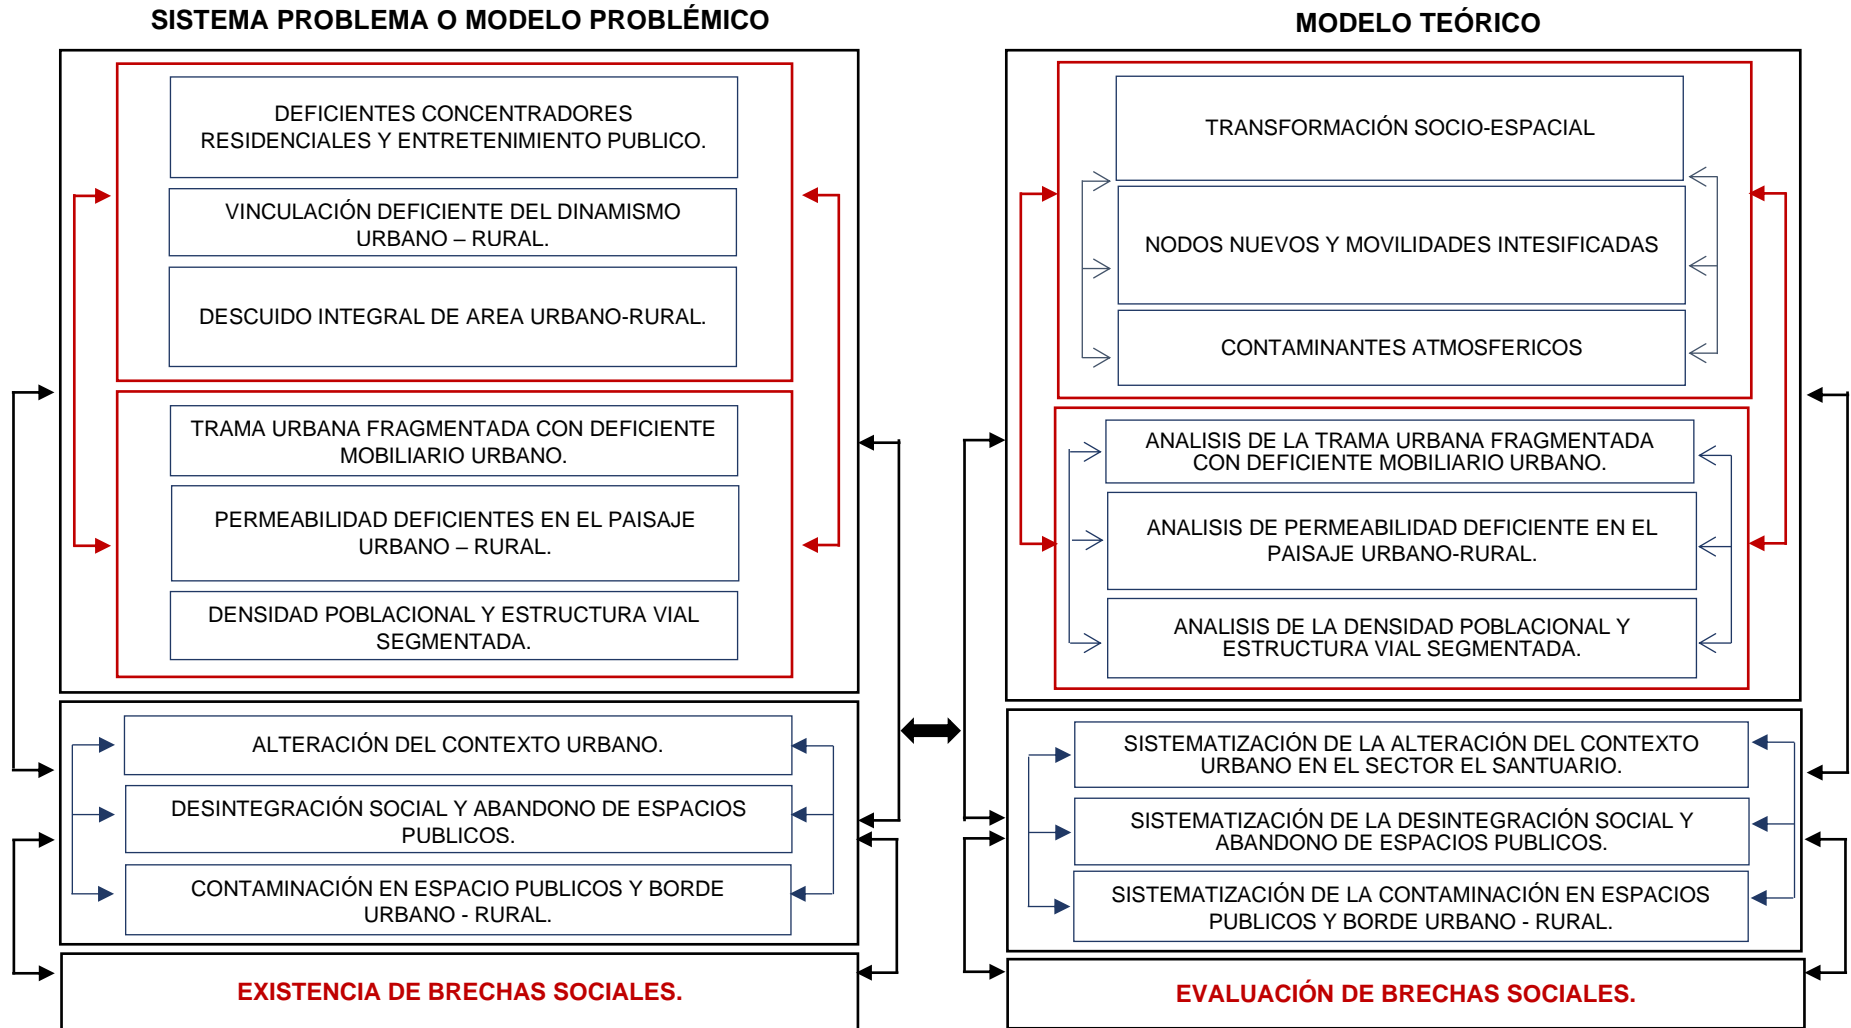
SISTEMA PROBLEMA O MODELO PROBLÉMICO

DEFICIENTES CONCENTRADORES RESIDENCIALES Y ENTRETENIMIENTO PUBLICO.

VINCULACIÓN DEFICIENTE DEL DINAMISMO URBANO – RURAL.

DESCUIDO INTEGRAL DE AREA URBANO-RURAL.

TRAMA URBANA FRAGMENTADA CON DEFICIENTE MOBILIARIO URBANO.

PERMEABILIDAD DEFICIENTES EN EL PAISAJE URBANO – RURAL.

DENSIDAD POBLACIONAL Y ESTRUCTURA VIAL SEGMENTADA.

ALTERACIÓN DEL CONTEXTO URBANO.

DESINTEGRACIÓN SOCIAL Y ABANDONO DE ESPACIOS PUBLICOS.

CONTAMINACIÓN EN ESPACIO PUBLICOS Y BORDE URBANO - RURAL.

EXISTENCIA DE BRECHAS SOCIALES.

MODELO TEÓRICO

TRANSFORMACIÓN SOCIO-ESPACIAL

NODOS NUEVOS Y MOVILIDADES INTESIFICADAS

CONTAMINANTES ATMOSFERICOS

ANALISIS DE LA TRAMA URBANA FRAGMENTADA CON DEFICIENTE MOBILIARIO URBANO.

ANALISIS DE PERMEABILIDAD DEFICIENTE EN EL PAISAJE URBANO-RURAL.

ANALISIS DE LA DENSIDAD POBLACIONAL Y ESTRUCTURA VIAL SEGMENTADA.

SISTEMATIZACIÓN DE LA ALTERACIÓN DEL CONTEXTO URBANO EN EL SECTOR EL SANTUARIO.

SISTEMATIZACIÓN DE LA DESINTEGRACIÓN SOCIAL Y ABANDONO DE ESPACIOS PUBLICOS.

SISTEMATIZACIÓN DE LA CONTAMINACIÓN EN ESPACIOS PUBLICOS Y BORDE URBANO - RURAL.

EVALUACIÓN DE BRECHAS SOCIALES.